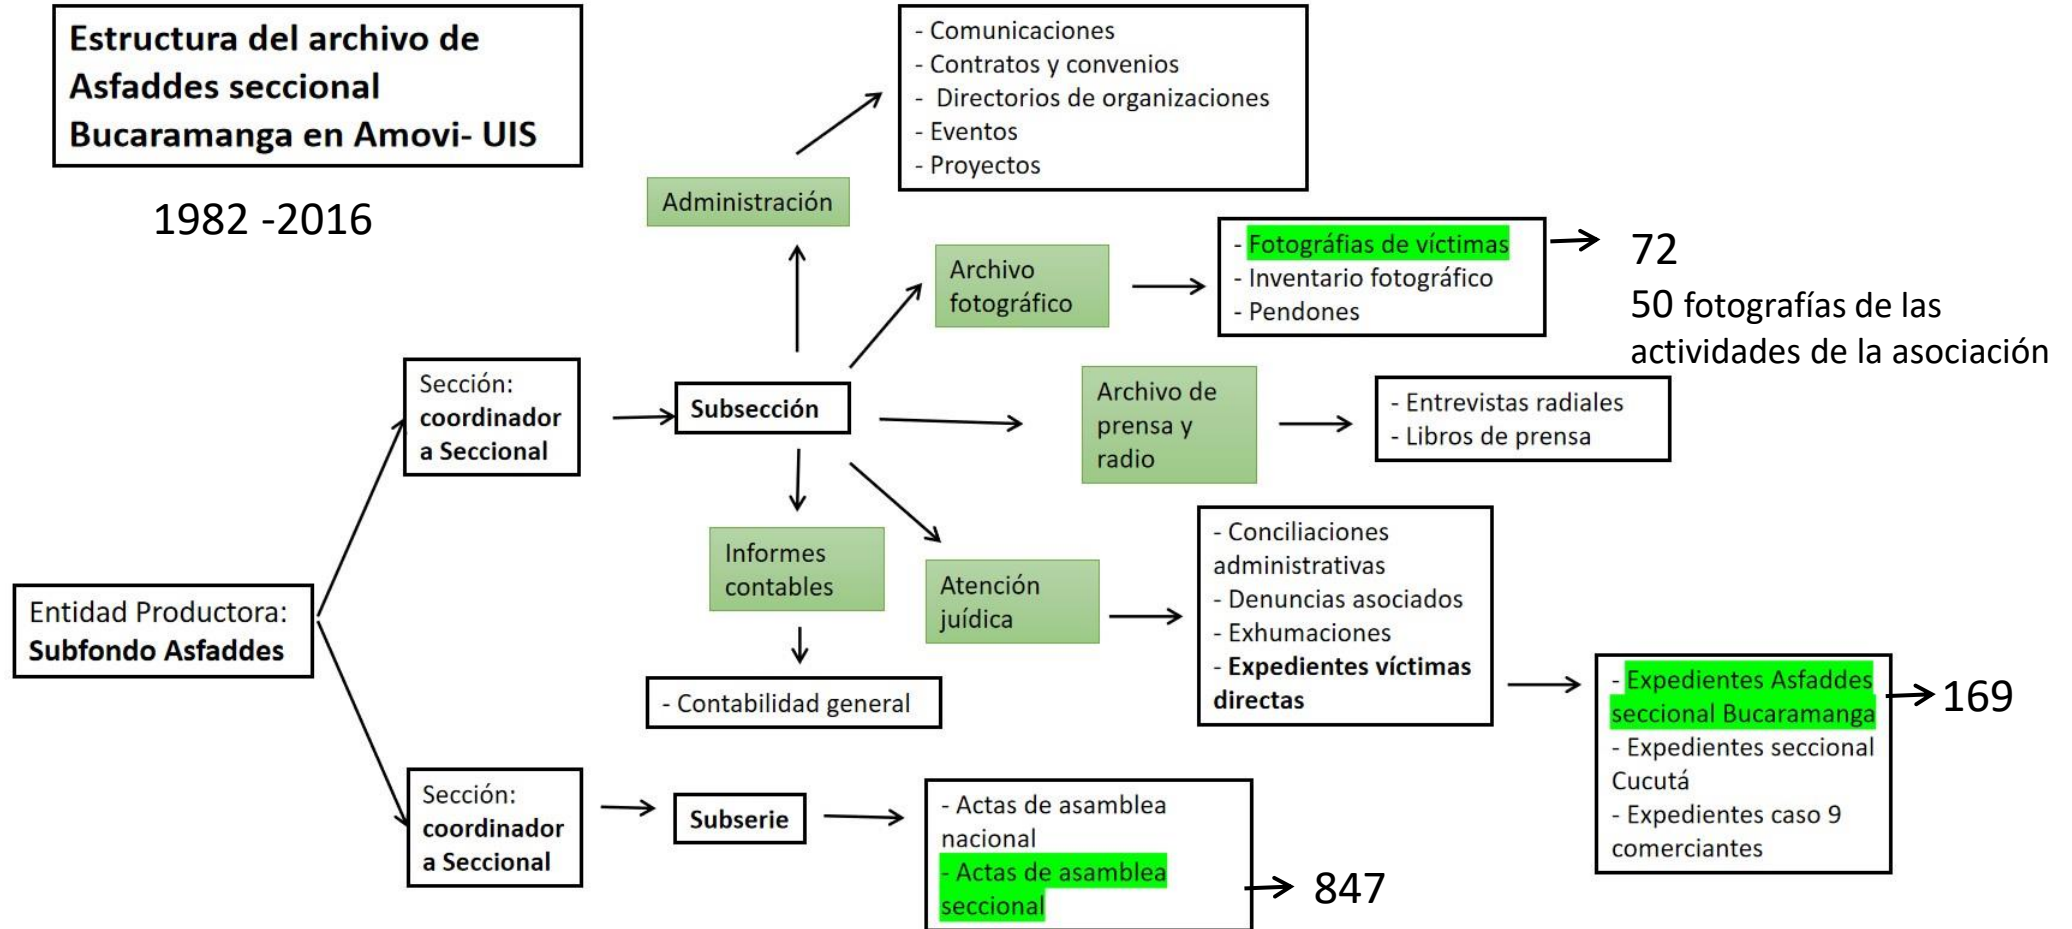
Estructura del archivo de Asfaddes seccional Bucaramanga en Amovi- UIS

1982 -2016

Administración

- Comunicaciones
- Contratos y convenios
- Directorios de organizaciones
- Eventos
- Proyectos

Archivo fotográfico

- Fotográfias de víctimas
- Inventario fotográfico
- Pendones

72

50 fotografías de las actividades de la asociación

Sección: coordinador a Seccional

Subsección

Archivo de prensa y radio

- Entrevistas radiales
- Libros de prensa

Informes contables

- Contabilidad general

Atención juídica

- Conciliaciones administrativas
- Denuncias asociados
- Exhumaciones
- Expedientes víctimas directas

- Expedientes Asfaddes seccional Bucaramanga
- Expedientes seccional Cucutá
- Expedientes caso 9 comerciantes

169

Entidad Productora: Subfondo Asfaddes

Sección: coordinador a Seccional

Subserie

- Actas de asamblea nacional
- Actas de asamblea seccional

847